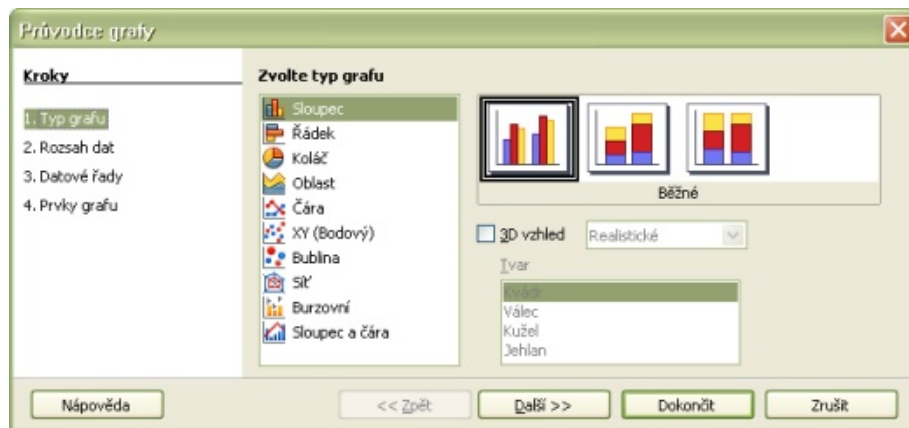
Průvodce grafy

Kroky

1. Typ grafu
2. Rozsah dat
3. Datové řady
4. Prvky grafu

Zvolte typ grafu

Sloupec
Řádek
Koláč
Oblast
Čára
XY (Bodový)
Bublina
Síť
Burzovní
Sloupec a čára

Běžné

3D vzhled
Realistické

Tvar
Kvádr
Válec
Kužel
Jehlan

Nápověda
<< Zpět
Další >>
Dokončit
Zrušit